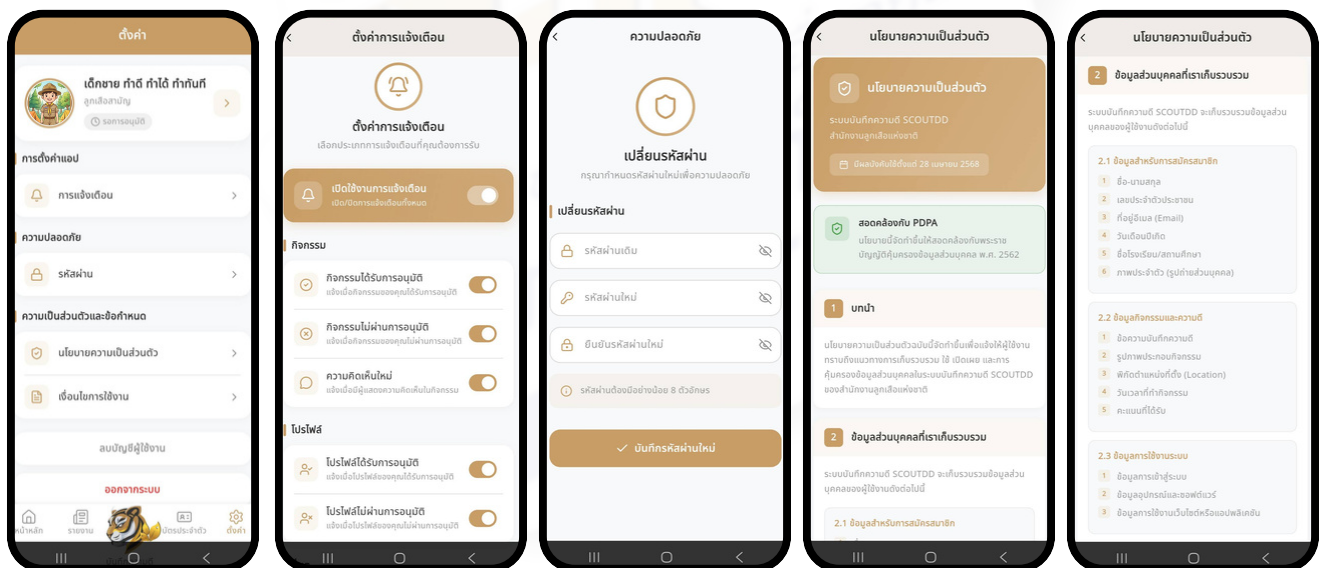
ตั้งค่า

เด็กชาย ทำดี ทำได้ ทำทันที
ลูกเสือสามัญ
รอการอนุมัติ

การตั้งค่าแอป
การแจ้งเตือน

ความปลอดภัย
รหัสผ่าน

ความเป็นส่วนตัวและข้อกำหนด
นโยบายความเป็นส่วนตัว
เงื่อนไขการใช้งาน

ลบบัญชีผู้ใช้งาน

ออกจากระบบ

หน้าหลัก
รายงาน
บัตรประจำตัว
ตั้งค่า

ตั้งค่าการแจ้งเตือน

ตั้งค่าการแจ้งเตือน
เลือกประเภทการแจ้งเตือนที่คุณต้องการรับ

เปิดใช้งานการแจ้งเตือน
เปิด/ปิดการแจ้งเตือนทั้งหมด

กิจกรรม
กิจกรรมได้รับการอนุมัติ
แจ้งเมื่อกิจกรรมของคุณได้รับการอนุมัติ
กิจกรรมไม่ผ่านการอนุมัติ
แจ้งเมื่อกิจกรรมของคุณไม่ผ่านการอนุมัติ
ความคิดเห็นใหม่
แจ้งเมื่อมีผู้แสดงความคิดเห็นในกิจกรรม

โปรไฟล์
โปรไฟล์ได้รับการอนุมัติ
แจ้งเมื่อโปรไฟล์ของคุณได้รับการอนุมัติ
โปรไฟล์ไม่ผ่านการอนุมัติ
แจ้งเมื่อโปรไฟล์ของคุณไม่ผ่านการอนุมัติ

ความปลอดภัย

เปลี่ยนรหัสผ่าน
กรุณากำหนดรหัสผ่านใหม่เพื่อความปลอดภัย

เปลี่ยนรหัสผ่าน
รหัสผ่านเดิม
รหัสผ่านใหม่
ยืนยันรหัสผ่านใหม่

รหัสผ่านต้องมีอย่างน้อย 8 ตัวอักษร

บันทึกรหัสผ่านใหม่

นโยบายความเป็นส่วนตัว

นโยบายความเป็นส่วนตัว
ระบบบันทึกความดี SCOUTDD
สำนักงานลูกเสือแห่งชาติ
มีผลบังคับใช้ตั้งแต่ 28 เมษายน 2568

สอดคล้องกับ PDPA
นโยบายนี้จัดทำขึ้นให้สอดคล้องกับพระราชบัญญัติคุ้มครองข้อมูลส่วนบุคคล พ.ศ. 2562

1 บทนำ
นโยบายความเป็นส่วนตัวฉบับนี้จัดทำขึ้นเพื่อแจ้งให้ผู้ใช้งานทราบถึงแนวทางการเก็บรวบรวม ใช้ เปิดเผย และการคุ้มครองข้อมูลส่วนบุคคลในระบบบันทึกความดี SCOUTDD ของสำนักงานลูกเสือแห่งชาติ

2 ข้อมูลส่วนบุคคลที่เราเก็บรวบรวม
ระบบบันทึกความดี SCOUTDD จะเก็บรวบรวมข้อมูลส่วนบุคคลของผู้ใช้งานดังต่อไปนี้

2.1 ข้อมูลสำหรับการสมัครสมาชิก

นโยบายความเป็นส่วนตัว

2 ข้อมูลส่วนบุคคลที่เราเก็บรวบรวม
ระบบบันทึกความดี SCOUTDD จะเก็บรวบรวมข้อมูลส่วนบุคคลของผู้ใช้งานดังต่อไปนี้

2.1 ข้อมูลสำหรับการสมัครสมาชิก
1 ชื่อ-นามสกุล
2 เลขประจำตัวประชาชน
3 ที่อยู่อีเมล (Email)
4 วันเดือนปีเกิด
5 ชื่อโรงเรียน/สถานศึกษา
6 ภาพประจำตัว (รูปถ่ายส่วนบุคคล)

2.2 ข้อมูลกิจกรรมและความดี
1 ข้อความบันทึกความดี
2 รูปภาพประกอบกิจกรรม
3 พิกัดตำแหน่งที่ตั้ง (Location)
4 วันเวลาที่ทำกิจกรรม
5 คะแนนที่ได้รับ

2.3 ข้อมูลการใช้งานระบบ
1 ข้อมูลการเข้าสู่ระบบ
2 ข้อมูลอุปกรณ์และซอฟต์แวร์
3 ข้อมูลการใช้งานเว็บไซต์หรือแอปพลิเคชัน